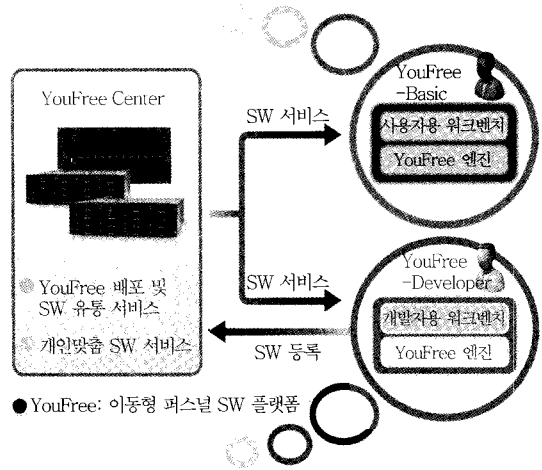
YouFree Center

YouFree 배포 및 SW 유통 서비스

개인맞춤 SW 서비스

SW 서비스

SW 서비스

SW 등록

YouFree -Basic

사용자용 워크벤치

YouFree 엔진

YouFree -Developer

개발자용 워크벤치

YouFree 엔진

● YouFree: 이동형 퍼스널 SW 플랫폼